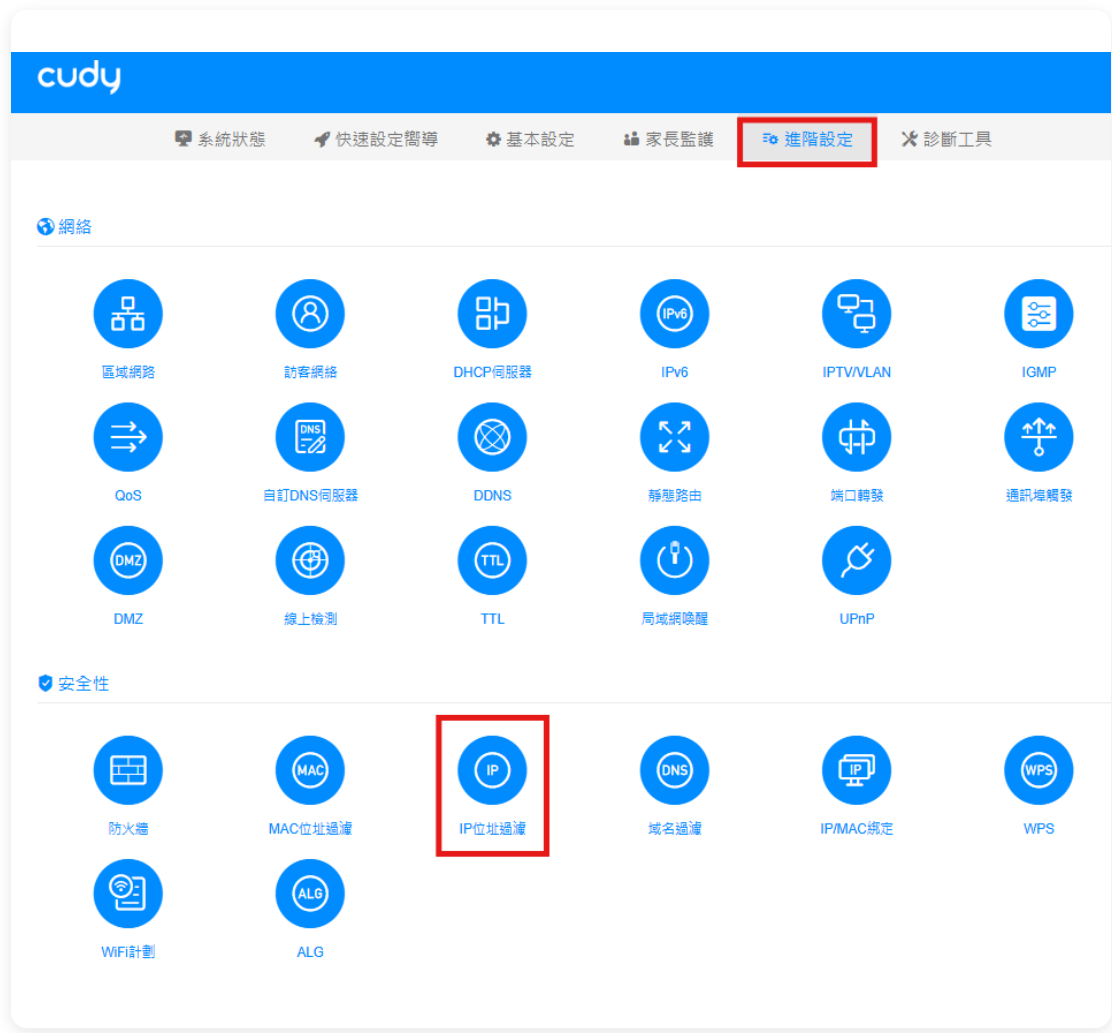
cudy

系統狀態 快速設定嚮導 基本設定 家長監護 進階設定 診斷工具

網絡

區域網路
訪客網絡
DHCP伺服器
IPv6
IPv6
IPTV/VLAN
IGMP
QoS
DNS
自訂DNS伺服器
DDNS
靜態路由
端口轉發
通訊埠觸發
DMZ
DMZ
線上檢測
TTL
TTL
局域網喚醒
UPnP

安全性

防火牆
MAC
MAC位址過濾
IP
IP位址過濾
DNS
域名過濾
IP
IP/MAC綁定
WPS
WPS
WiFi計劃
ALG
ALG